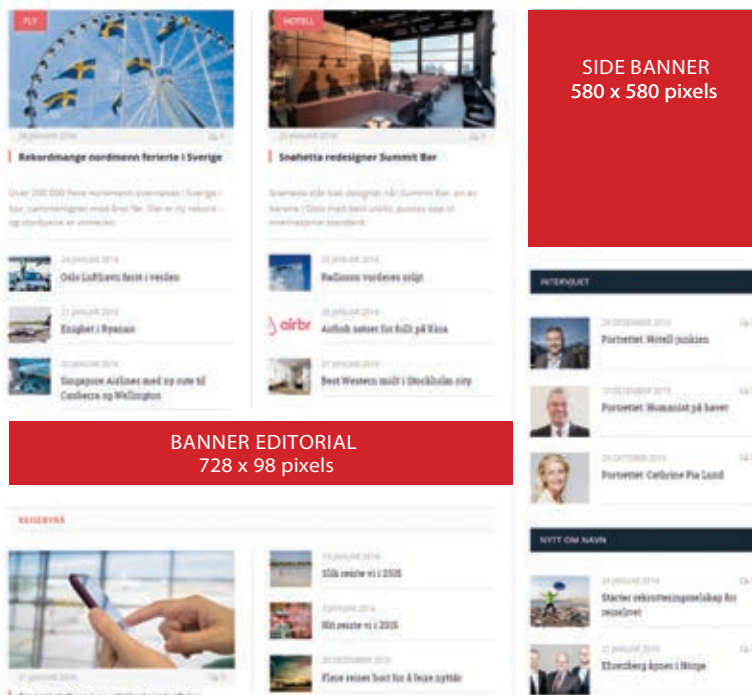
FLY

HOTELL

SIDE BANNER
580 x 580 pixels

Rekordmange nordmenn ferierte i Sverige

Snøhetta redesigner Summit Bar

Oslo Lufthavn først i verden

Radisson vurderes solgt

Enighet i Ryanair

Airbnb satser for fullt på Kina

Singapore Airlines med ny rute til Canberra og Wellington

Best Western mulet i Stockholm city

INTERVJUET

Portrettet: Hotell-junkien

Portrettet: Humanist på haver

Portrettet: Cathrine Pia Lund

BANNER EDITORIAL
728 x 98 pixels

REISEBYRÅ

Slik reiste vi i 2015

Slik reiste vi i 2015

Flere reiser bort for å feire nyttår

NYTT OM NAVN

Starter rekrutteringsselskap for reiselivet

Ekserberg åpner i Norge